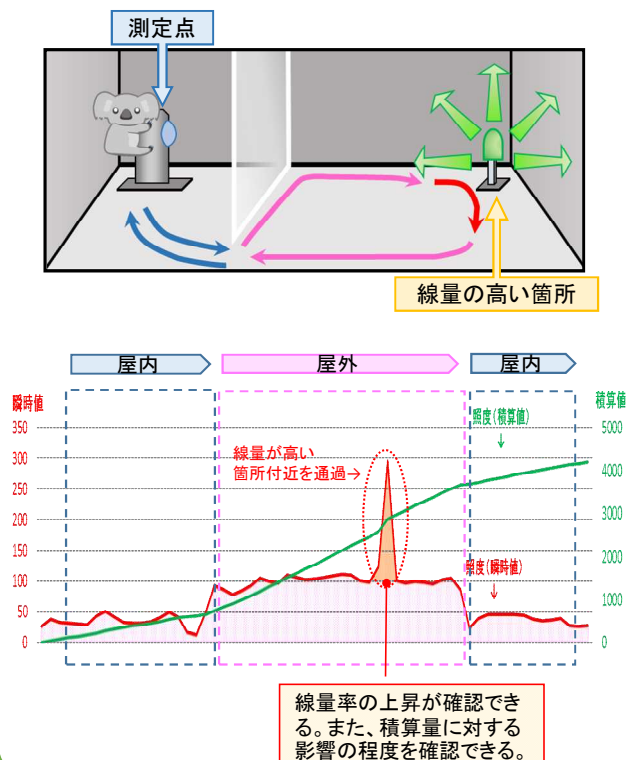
測定点

線量の高い箇所

屋内
屋外
屋内

瞬時値
積算値

350
300
250
200
150
100
50
0

5000
4000
3000
2000
1000
0

線量が高い箇所付近を通過→

照度(積算値)

照度(瞬時値)

線量率の上昇が確認できる。また、積算量に対する影響の程度を確認できる。